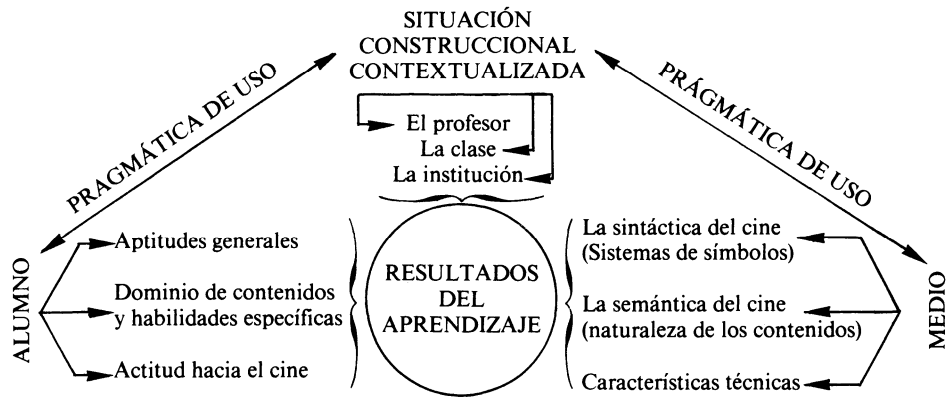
SITUACIÓN CONSTRUCCIONAL CONTEXTUALIZADA

PRAGMÁTICA DE USO

PRAGMÁTICA DE USO

El profesor
La clase
La institución

ALUMNO

Aptitudes generales

Dominio de contenidos y habilidades específicas

Actitud hacia el cine

RESULTADOS DEL APRENDIZAJE

La sintáctica del cine (Sistemas de símbolos)

La semántica del cine (naturaleza de los contenidos)

Características técnicas

MEDIO